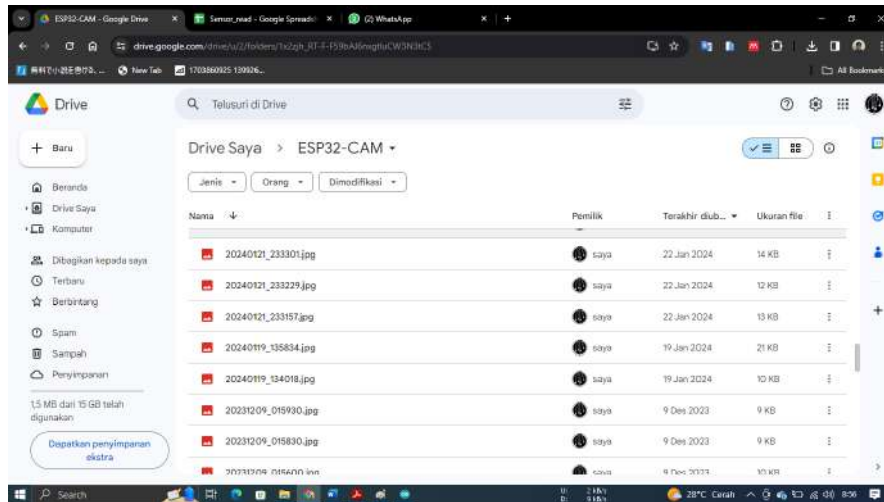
ESP32-CAM - Google Drive
Sensor_read - Google Spreadsh
(2) WhatsApp
drive.google.com/drive/u/2/folders/1x2qh_RT-F-f59bAl6mqtfuCW3N3tC5
New Tab
1703860925 139926...
All Bookmarks
Drive
Telusuri di Drive
+ Baru
Beranda
Drive Saya
Komputer
Dibagikan kepada saya
Terbaru
Berbintang
Spam
Sampah
Penyimpanan
1,5 MB dari 15 GB telah digunakan
Dapatkan penyimpanan ekstra
Drive Saya > ESP32-CAM
Jenis
Orang
Dimodifikasi
| Nama | Pemilik | Terakhir diub... | Ukuran file |
|---|---|---|---|
| 20240121_233301.jpg | saya | 22 Jan 2024 | 14 KB |
| 20240121_233229.jpg | saya | 22 Jan 2024 | 12 KB |
| 20240121_233157.jpg | saya | 22 Jan 2024 | 13 KB |
| 20240119_135834.jpg | saya | 19 Jan 2024 | 21 KB |
| 20240119_134018.jpg | saya | 19 Jan 2024 | 10 KB |
| 20231209_015930.jpg | saya | 9 Des 2023 | 9 KB |
| 20231209_015830.jpg | saya | 9 Des 2023 | 9 KB |
| 20231209_015600.jpg | saya | 9 Des 2023 | 10 KB |
Search
28°C Cerah
8:56